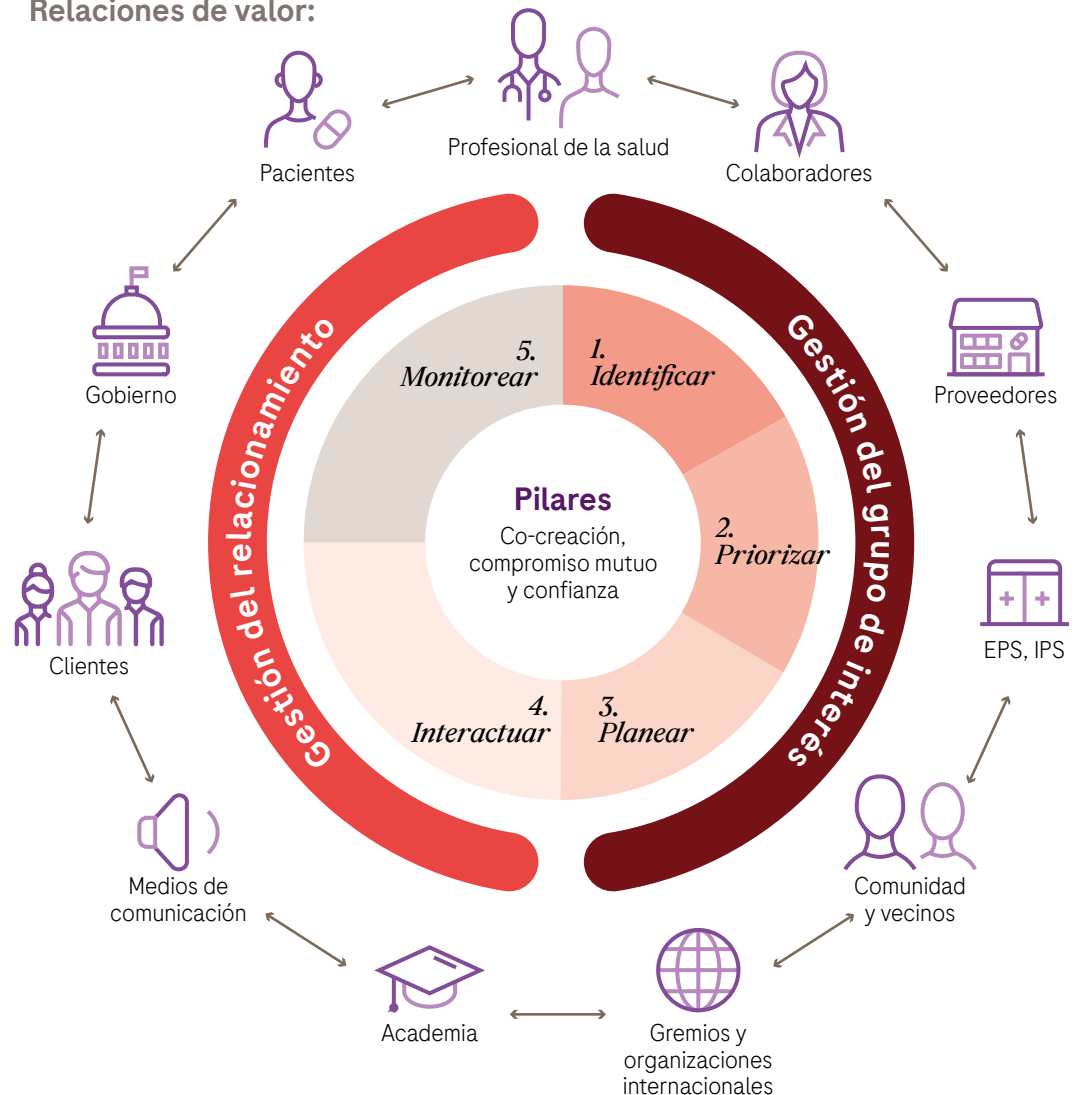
Relaciones de valor:

Profesional de la salud

Pacientes

Colaboradores

Proveedores

EPS, IPS

Comunidad y vecinos

Gremios y organizaciones internacionales

Academia

Medios de comunicación

Clientes

Gobierno

Gestión del relacionamiento

Gestión del grupo de interés

1. Identificar

2. Priorizar

3. Planear

4. Interactuar

5. Monitorear

Pilares
Co-creación, compromiso mutuo y confianza